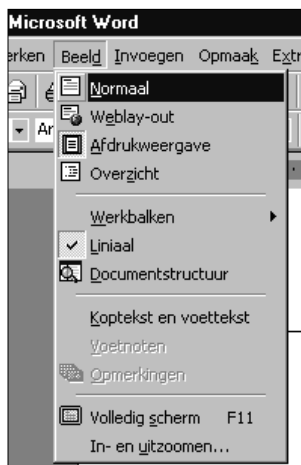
Microsoft Word

erken Beeld Invoegen Opmaak Extr

Ar

Normaal
Weblay-out
Afdrukweergave
Overzicht
Werkbalken
Liniaal
Documentstructuur
Koptekst en voettekst
Voetnoten
Opmerkingen
Volledig scherm F11
In- en uitzoomen...